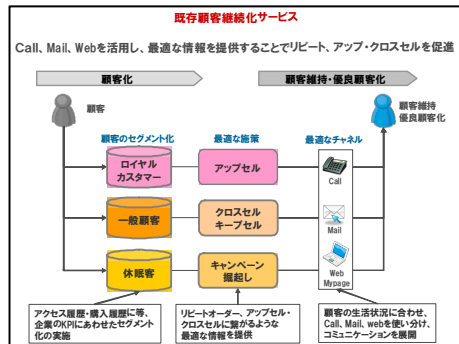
既存顧客継続化サービス

Call、Mail、Webを活用し、最適な情報を提供することでリピート、アップ・クロスセルを促進

顧客化

顧客維持・優良顧客化

顧客

顧客維持
優良顧客化

顧客のセグメント化

最適な施策

最適なチャネル

ロイヤル
カスタマー

アップセル

Call

一般顧客

クロスセル
キープセル

Mail

休眠客

キャンペーン
掘起し

Web
Mypage

アクセス履歴・購入履歴に等、企業のKPIにあわせたセグメント化の実施

リピートオーダー、アップセル・クロスセルに繋がるような最適な情報を提供

顧客の生活状況に合わせ、Call、Mail、webを使い分け、コミュニケーションを展開